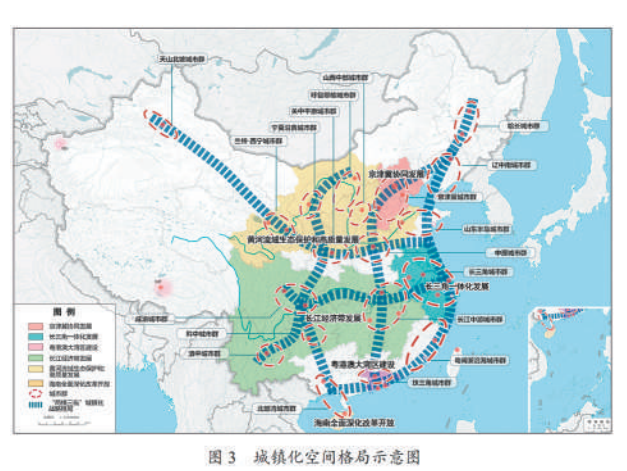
天山北坡城市群
山西中部城市群
呼包鄂榆城市群
关中平原城市群
宁夏沿黄城市群
兰州-西宁城市群
哈长城市群
辽中南城市群
京津冀协同发展
京津冀城市群
黄河流域生态保护和高质量发展
山东半岛城市群
中原城市群
长三角城市群
长三角一体化发展
长江中游城市群
成渝城市群
长江经济带发展
黔中城市群
滇中城市群
粤港澳大湾区建设
粤闽浙沿海城市群
珠三角城市群
北部湾城市群
海南全面深化改革开放
图例
京津冀协同发展
长三角一体化发展
粤港澳大湾区建设
长江经济带发展
黄河流域生态保护和高质量发展
海南全面深化改革开放
城市群
"两横三纵"城镇化战略格局
图3 城镇化空间格局示意图